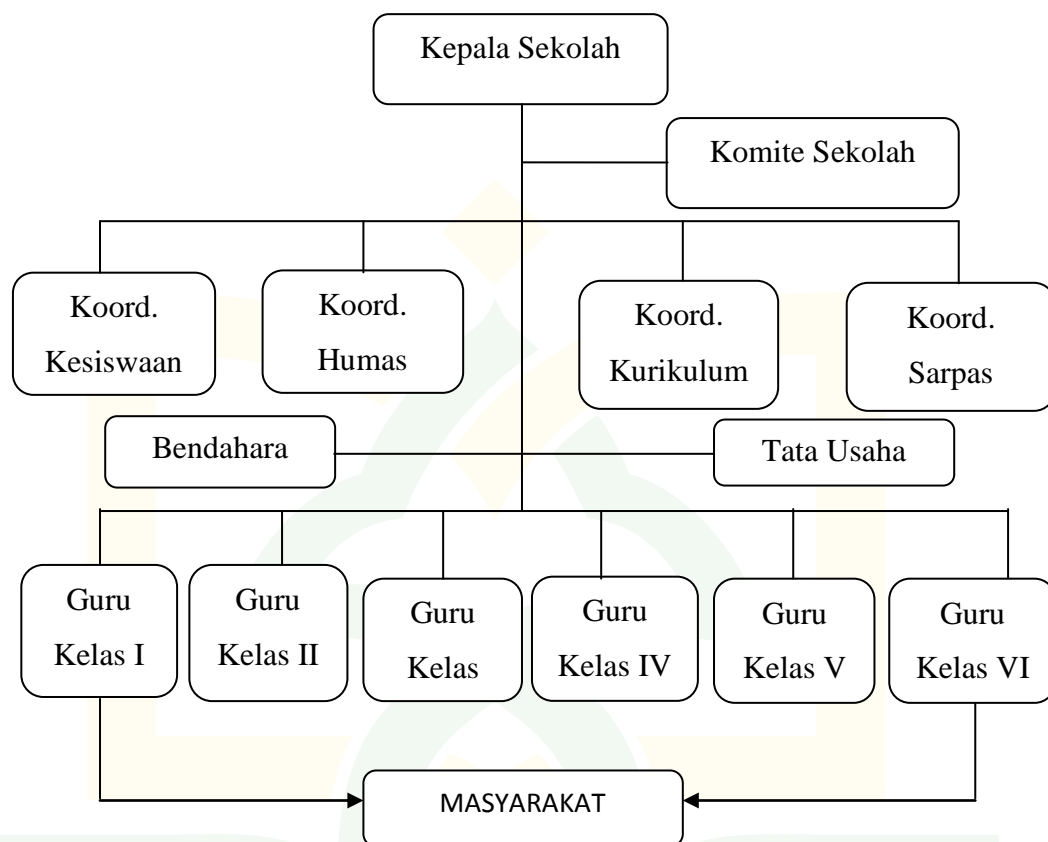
Kepala Sekolah

Komite Sekolah

Koord. Kesiswaan

Koord. Humas

Koord. Kurikulum

Koord. Sarpas

Bendahara

Tata Usaha

Guru Kelas I

Guru Kelas II

Guru Kelas

Guru Kelas IV

Guru Kelas V

Guru Kelas VI

MASYARAKAT